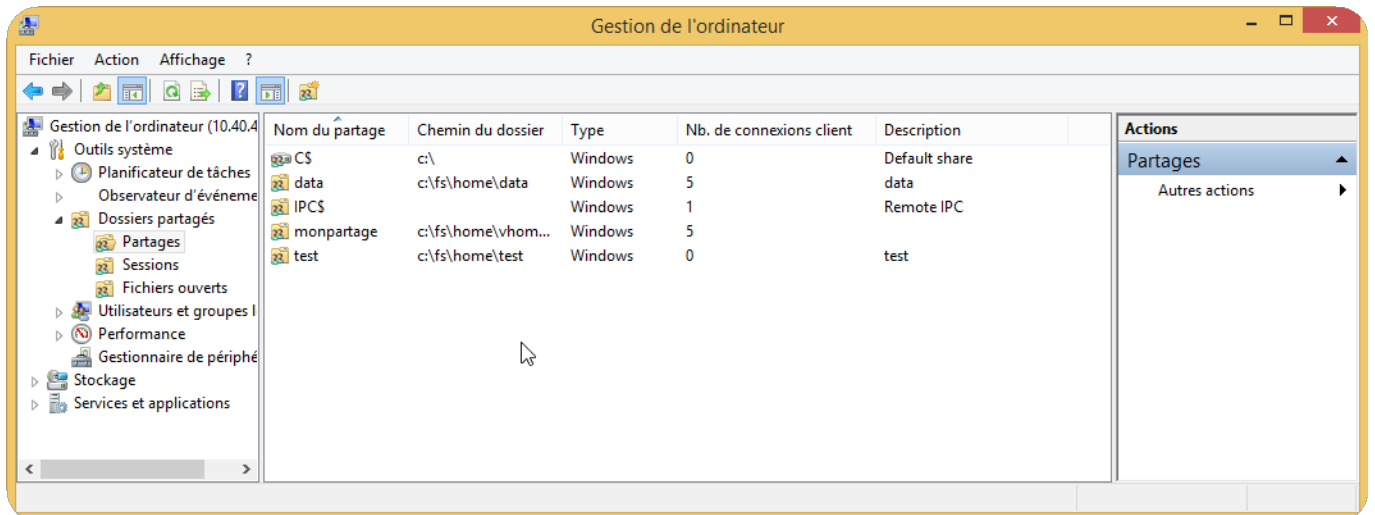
Gestion de l'ordinateur

Fichier Action Affichage ?

Gestion de l'ordinateur (10.40.4
Outils système
Planificateur de tâches
Observateur d'événeme
Dossiers partagés
Partages
Sessions
Fichiers ouverts
Utilisateurs et groupes l
Performance
Gestionnaire de périphé
Stockage
Services et applications

| Nom du partage | Chemin du dossier | Type | Nb. de connexions client | Description |
|---|---|---|---|---|
| C$ | c:\ | Windows | 0 | Default share |
| data | c:\fs\home\data | Windows | 5 | data |
| IPC$ | | Windows | 1 | Remote IPC |
| monpartage | c:\fs\home\vhom... | Windows | 5 | |
| test | c:\fs\home\test | Windows | 0 | test |

Actions
Partages
Autres actions